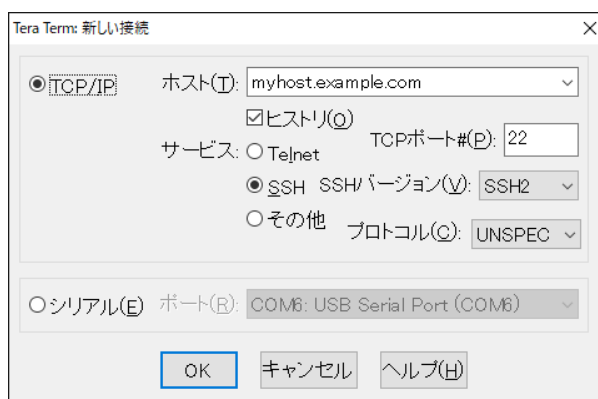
Tera Term: 新しい接続

×

TCP/IP

ホスト(T): myhost.example.com

ヒストリ(O)

サービス: Telnet

TCPポート#(P): 22

SSH

SSHバージョン(V): SSH2

その他

プロトコル(C): UNSPEC

シリアル(E)

ポート(R): COM6: USB Serial Port (COM6)

OK

キャンセル

ヘルプ(H)